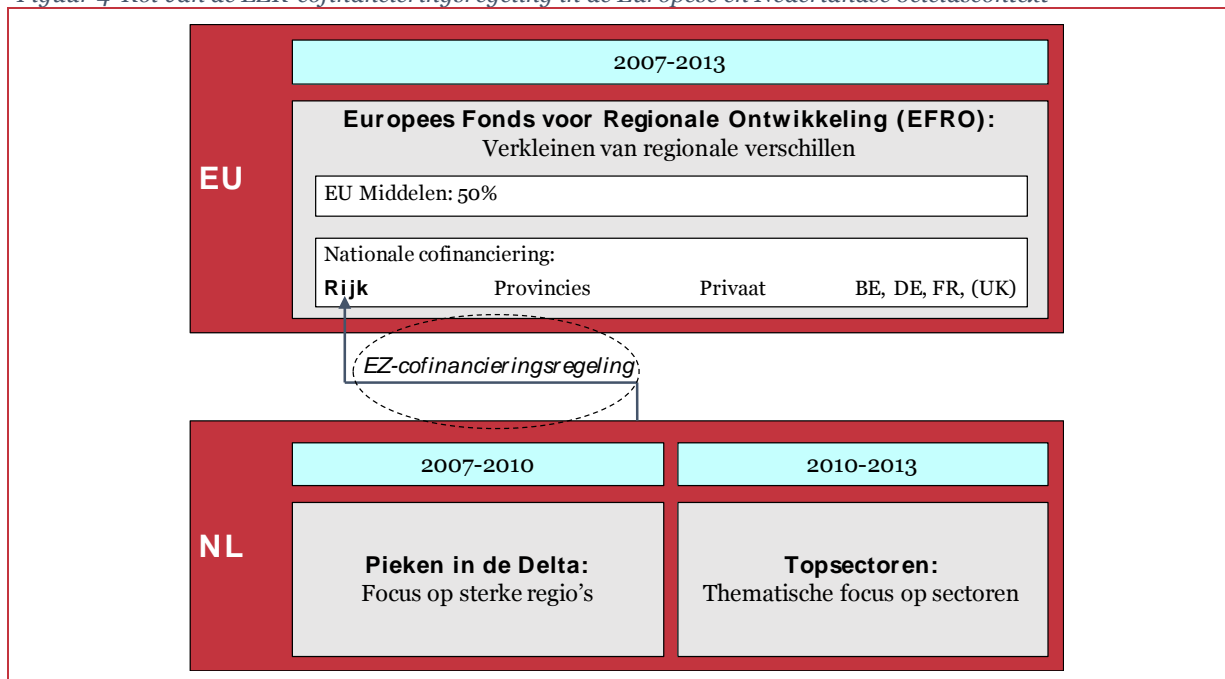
Figuur 4 Rol van de EZ-cofinancieringsregeling in de Europese en Nederlandse beleidscontext

EU

2007-2013

**Europees Fonds voor Regionale Ontwikkeling (EFRO):**
Verkleinen van regionale verschillen

EU Middelen: 50%

Nationale cofinanciering:
**Rijk** Provincies Privaat BE, DE, FR, (UK)

EZ-cofinancieringsregeling

NL

2007-2010

**Pieken in de Delta:**
Focus op sterke regio's

2010-2013

**Topsectoren:**
Thematische focus op sectoren